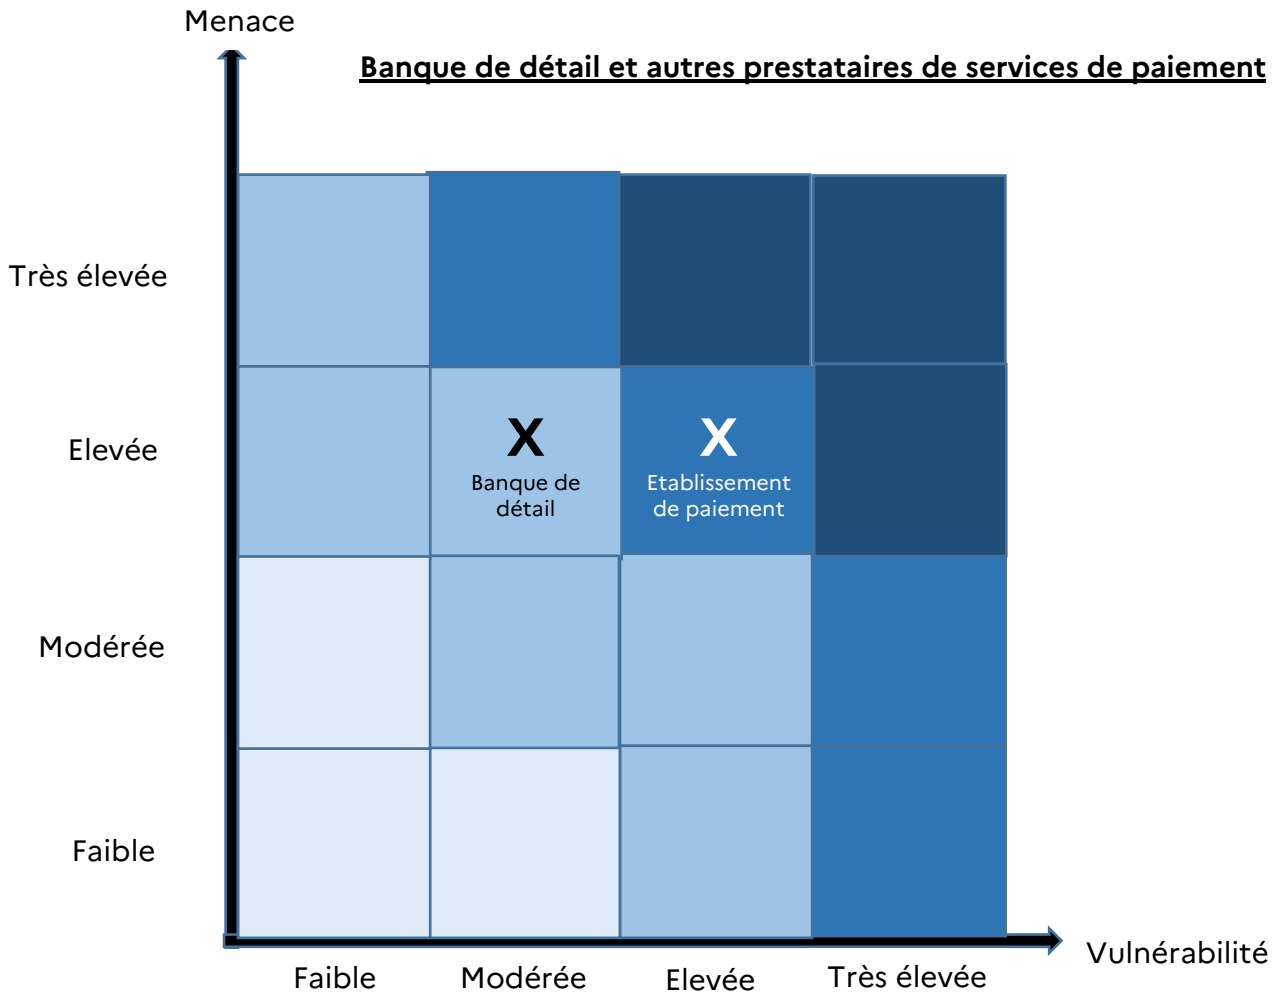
Menace

Banque de détail et autres prestataires de services de paiement

Très élevée

Elevée

Modérée

Faible

X
Banque de détail

X
Etablissement de paiement

Vulnérabilité

Faible

Modérée

Elevée

Très élevée